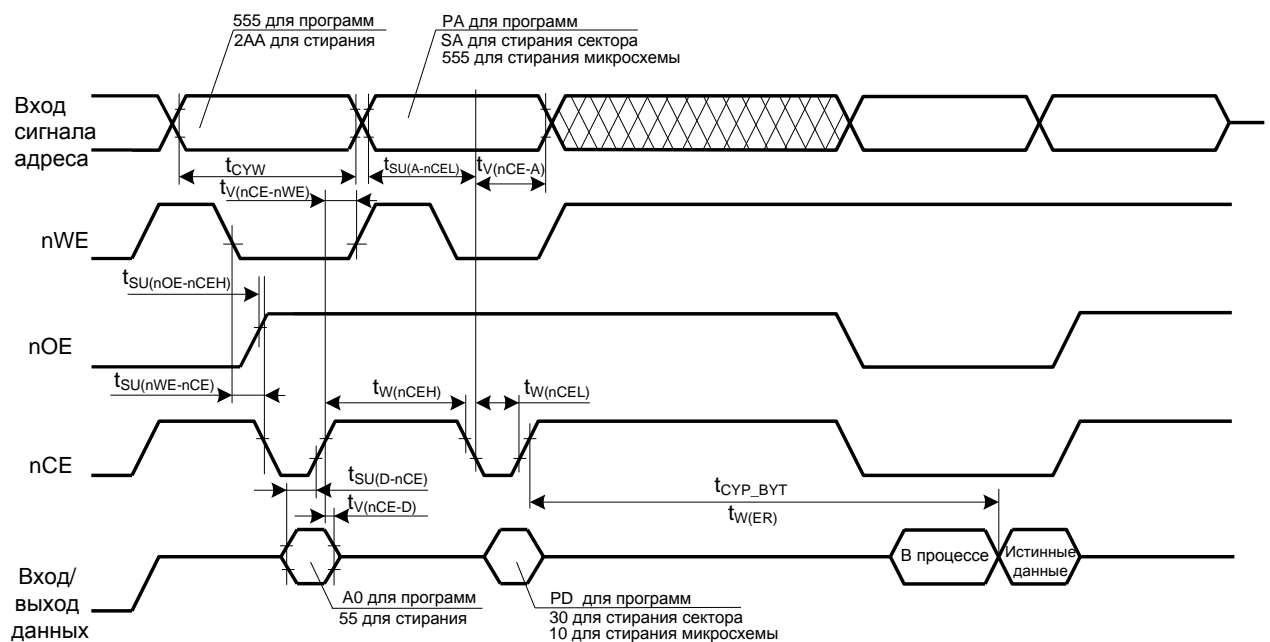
555 для программ
2AA для стирания

PA для программ
SA для стирания сектора
555 для стирания микросхемы

Вход сигнала адреса

$t_{CYW}$

$t_{SU(A\text{-}nCEL)}$

$t_{V(nCE\text{-}A)}$

$t_{V(nCE\text{-}nWE)}$

nWE

$t_{SU(nOE\text{-}nCEH)}$

nOE

$t_{SU(nWE\text{-}nCE)}$

$t_{W(nCEH)}$

$t_{W(nCEL)}$

nCE

$t_{SU(D\text{-}nCE)}$

$t_{V(nCE\text{-}D)}$

$t_{CYP\_BYT}$

$t_{W(ER)}$

В процессе

Истинные данные

Вход/ выход данных

A0 для программ
55 для стирания

PD для программ
30 для стирания сектора
10 для стирания микросхемы